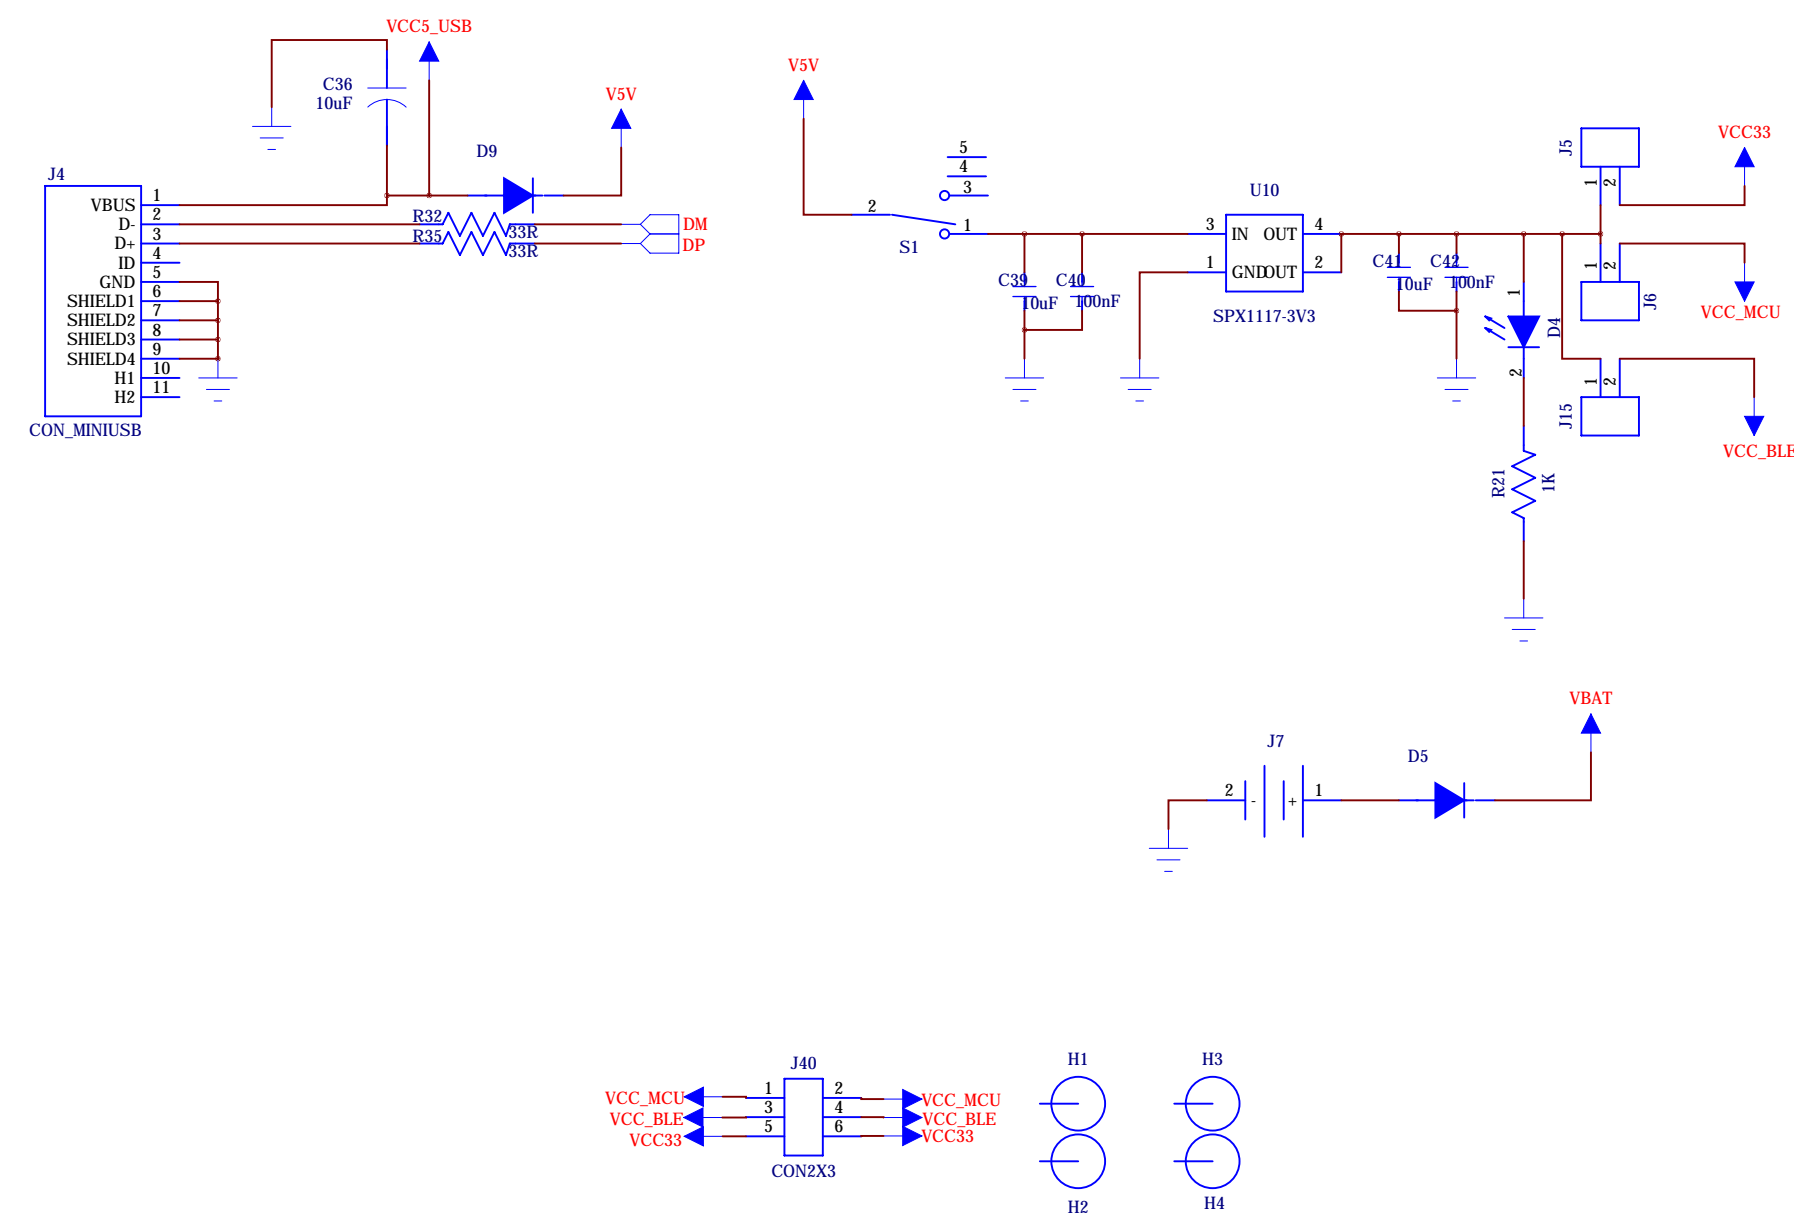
VCC5_USB
C36
10uF
V5V
D9
J4
VBUS 1
D- 2
D+ 3
ID 4
GND 5
SHIELD1 6
SHIELD2 7
SHIELD3 8
SHIELD4 9
H1 10
H2 11
CON_MINIUSB
R32 33R
R35 33R
DM
DP
V5V
5
4
3
2
1
S1
U10
3 IN OUT 4
1 GND OUT 2
SPX1117-3V3
C39 10uF
C40 100nF
C41 10uF
C42 100nF
1
D4
2
R21 1K
J5
1 2
VCC33
1 2
J6
VCC_MCU
1 2
J15
VCC_BLE
VBAT
J7
2 - + 1
D5
J40
VCC_MCU 1 2 VCC_MCU
VCC_BLE 3 4 VCC_BLE
VCC33 5 6 VCC33
CON2X3
H1
H2
H3
H4